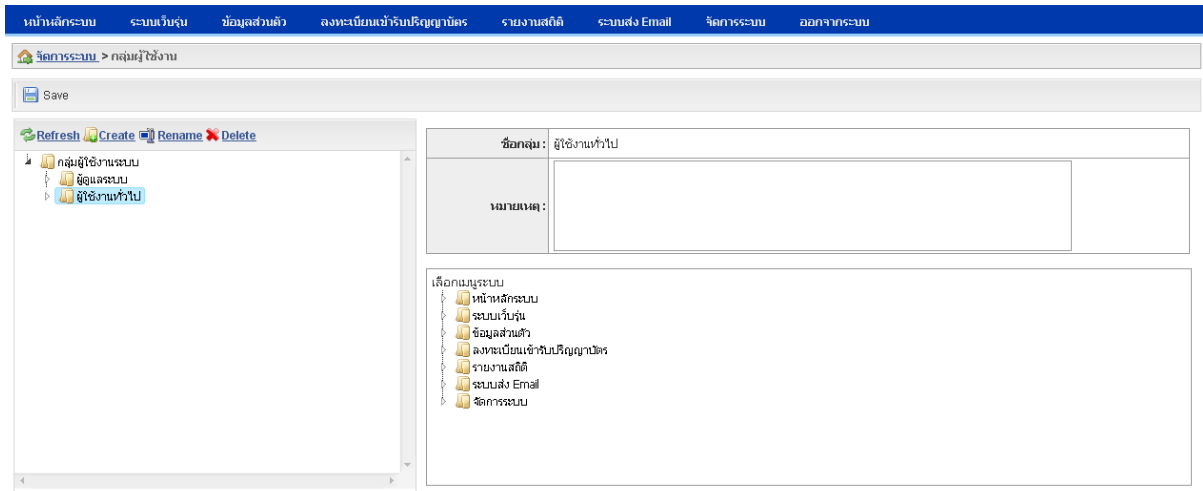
หน้าหลักระบบ ระบบเว็บรุ่น ข้อมูลส่วนตัว ลงทะเบียนเข้ารับปริญญาบัตร รายงานสถิติ ระบบส่ง Email จัดการระบบ ออกจากระบบ

จัดการระบบ > กลุ่มผู้ใช้งาน

Save

Refresh Create Rename Delete

กลุ่มผู้ใช้งานระบบ
ผู้ดูแลระบบ
ผู้ใช้งานทั่วไป

ชื่อกลุ่ม : ผู้ใช้งานทั่วไป

หมายเหตุ :

เลือกเมนูระบบ
หน้าหลักระบบ
ระบบเว็บรุ่น
ข้อมูลส่วนตัว
ลงทะเบียนเข้ารับปริญญาบัตร
รายงานสถิติ
ระบบส่ง Email
จัดการระบบ